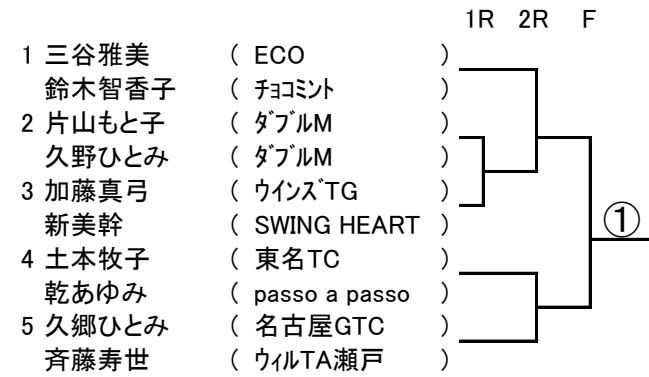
1R 2R F

1 三谷雅美 ( ECO )
鈴木智香子 ( ﾁｮｺﾐﾝﾄ )
2 片山もと子 ( ﾀﾞﾌﾞﾙM )
久野ひとみ ( ﾀﾞﾌﾞﾙM )
3 加藤真弓 ( ｳｲﾝｽﾞTG )
新美幹 ( SWING HEART )
4 土本牧子 ( 東名TC )
乾あゆみ ( passo a passo )
5 久郷ひとみ ( 名古屋GTC )
斉藤寿世 ( ｳｨﾙTA瀬戸 )

①